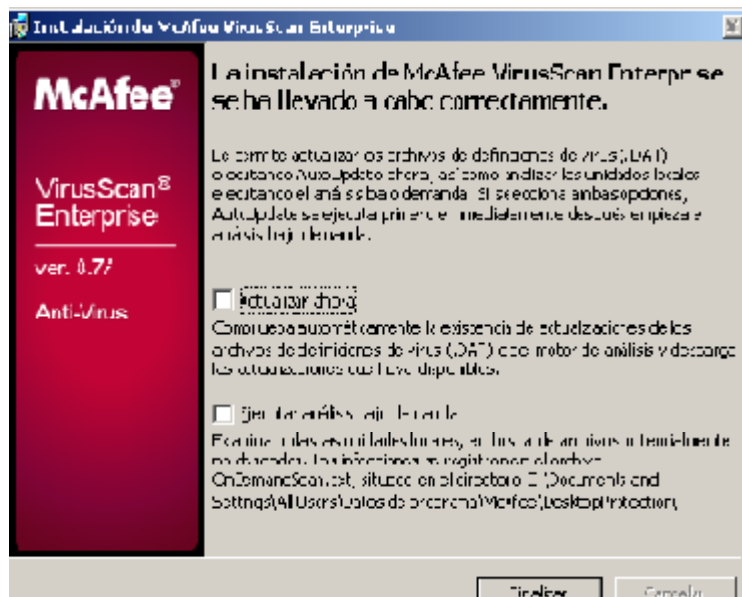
Instalación de McAfee VirusScan Enterprise

McAfee

VirusScan® Enterprise

ver. 8.7i

Anti-Virus

La instalación de McAfee VirusScan Enterprise se se ha llevado a cabo correctamente.

Le permite actualizar los archivos de definiciones de virus (.DAT) ejecutando AutoUpdate ahora, así como analizar las unidades locales ejecutando el análisis bajo demanda. Si selecciona ambas opciones, AutoUpdate se ejecuta primero e inmediatamente después empieza el análisis bajo demanda.

Actualizar ahora

Comprueba automáticamente la existencia de actualizaciones de los archivos de definiciones de virus (.DAT) o del motor de análisis y descarga las actualizaciones que haya disponibles.

Ejecutar análisis bajo demanda

Examina todas las unidades locales, en busca de archivos potencialmente no deseados. Las infecciones se registran en el archivo OnDemandScanLog.txt, situado en el directorio C:\Documents and Settings\All Users\Datos de programa\McAfee\DesktopProtection\

Finalizar Cancelar